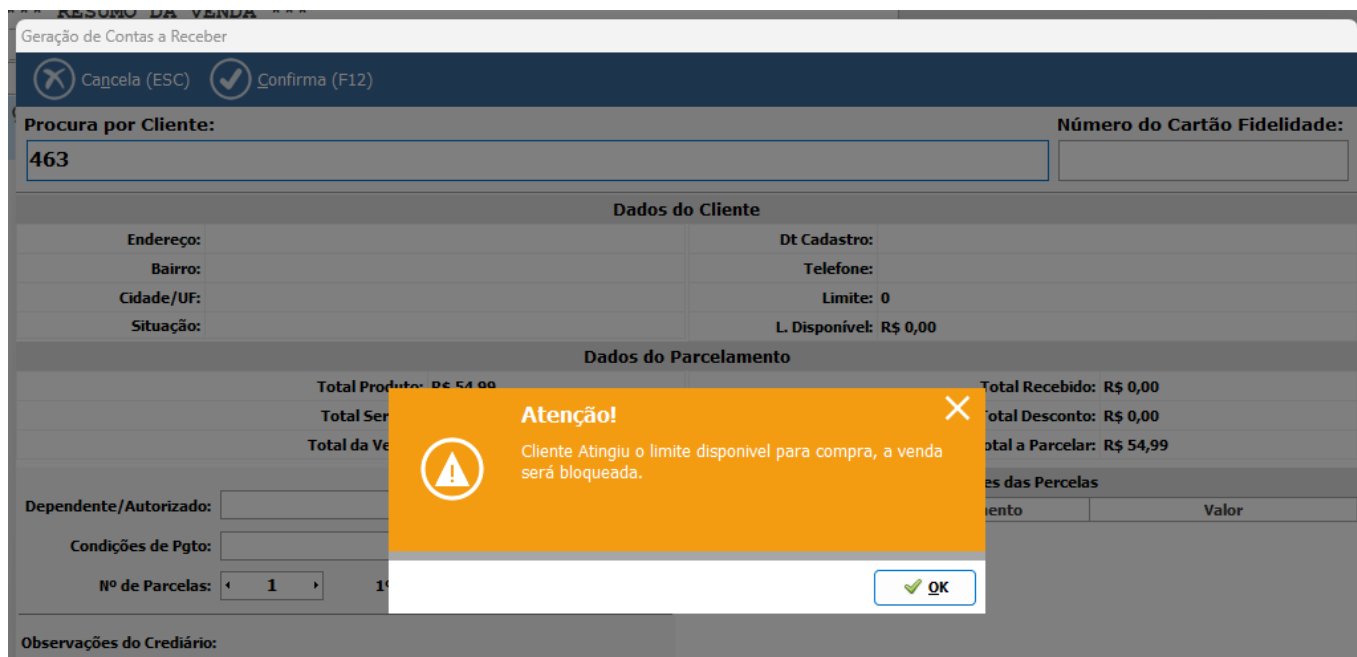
*** RESUMO DA VENDA ***

Geração de Contas a Receber

Cancela (ESC) Confirma (F12)

Procura por Cliente:

463

Número do Cartão Fidelidade:

Dados do Cliente

Endereço:

Bairro:

Cidade/UF:

Situação:

Dt Cadastro:

Telefone:

Limite: 0

L. Disponível: R$ 0,00

Dados do Parcelamento

Total Produto: R$ 54,99

Total Ser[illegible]

Total da Ve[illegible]

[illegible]Total Recebido: R$ 0,00

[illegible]Total Desconto: R$ 0,00

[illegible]Total a Parcelar: R$ 54,99

Dependente/Autorizado:

Condições de Pgto:

Nº de Parcelas: 1 1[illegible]

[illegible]es das Percelas

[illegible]ento | Valor

Observações do Crediário:

Atenção!

Cliente Atingiu o limite disponivel para compra, a venda será bloqueada.

OK